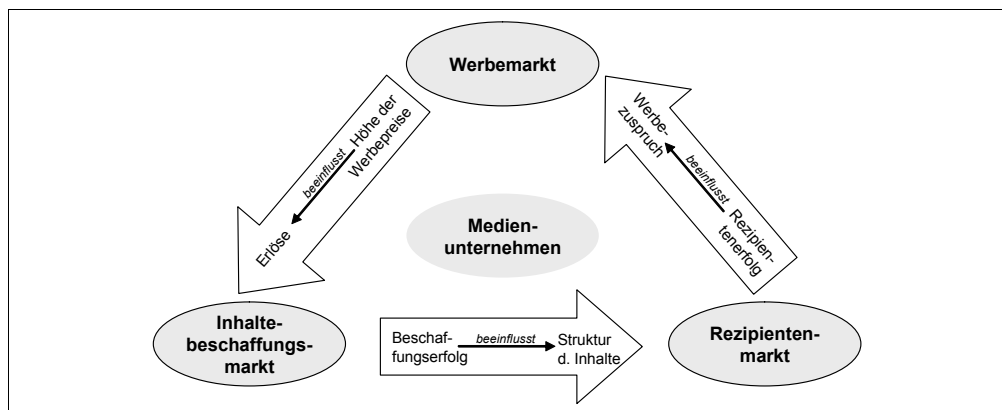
Werbemarkt

Höhe der Werbepreise

beeinflusst

Erlöse

Werbezuspruch

beeinflusst

Rezipientenerfolg

Medienunternehmen

Inhaltebeschaffungsmarkt

Beschaffungserfolg

beeinflusst

Struktur d. Inhalte

Rezipientenmarkt